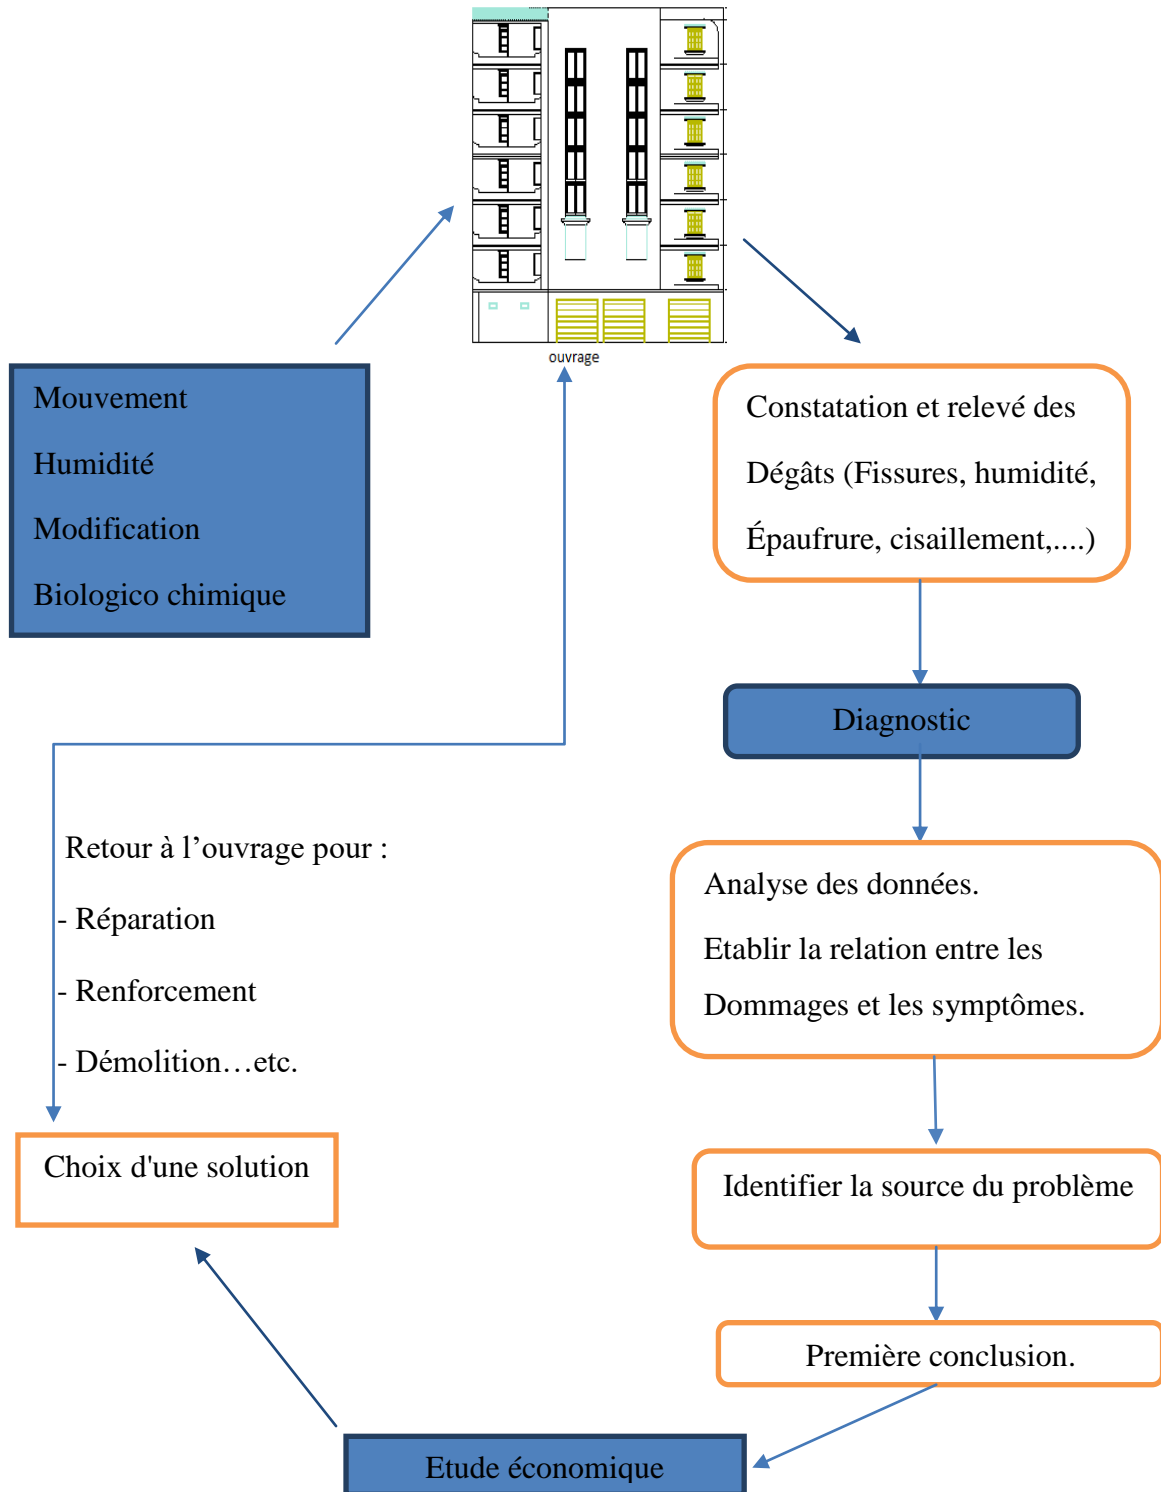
ouvrage

Mouvement

Humidité

Modification

Biologico chimique

Constatation et relevé des

Dégâts (Fissures, humidité,

Épaufrure, cisaillement,....)

Diagnostic

Retour à l'ouvrage pour :

- Réparation

- Renforcement

- Démolition…etc.

Analyse des données.

Etablir la relation entre les

Dommages et les symptômes.

Choix d'une solution

Identifier la source du problème

Première conclusion.

Etude économique